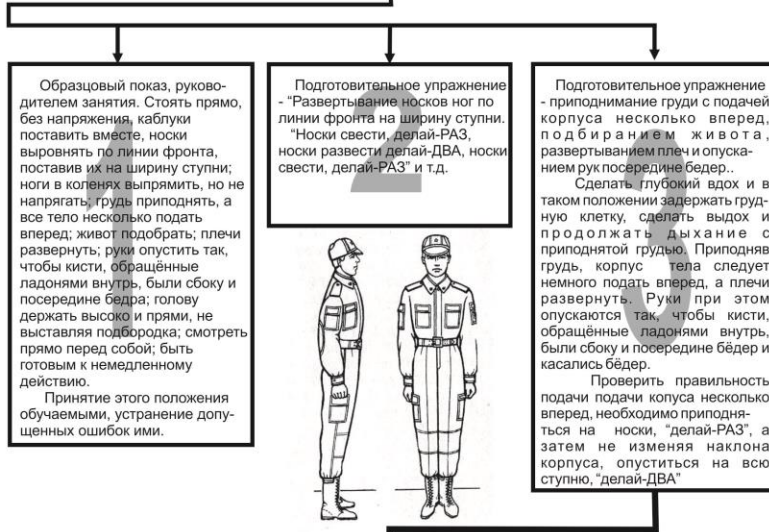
Образцовый показ, руководителем занятия. Стоять прямо, без напряжения, каблуки поставить вместе, носки выровнять по линии фронта, поставив их на ширину ступни; ноги в коленях выпрямить, но не напрягать; грудь приподнять, а все тело несколько подать вперед; живот подобрать; плечи развернуть; руки опустить так, чтобы кисти, обращённые ладонями внутрь, были сбоку и посередине бедра; голову держать высоко и прями, не выставляя подбородка; смотреть прямо перед собой; быть готовым к немедленному действию.

Принятие этого положения обучаемыми, устранение допущенных ошибок ими.

Подготовительное упражнение - "Развертывание носков ног по линии фронта на ширину ступни.

"Носки свести, делай-РАЗ, носки развести делай-ДВА, носки свести, делай-РАЗ" и т.д.

Подготовительное упражнение - приподнимание груди с подачей корпуса несколько вперед, подбиранием живота, развертыванием плеч и опусканием рук посередине бедер..

Сделать глубокий вдох и в таком положении задержать грудную клетку, сделать выдох и продолжать дыхание с приподнятой грудью. Приподняв грудь, корпус тела следует немного подать вперед, а плечи развернуть. Руки при этом опускаются так, чтобы кисти, обращённые ладонями внутрь, были сбоку и посередине бёдер и касались бёдер.

Проверить правильность подачи подачи копуса несколько вперед, необходимо приподняться на носки, "делай-РАЗ", а затем не изменяя наклона корпуса, опуститься на всю ступню, "делай-ДВА"